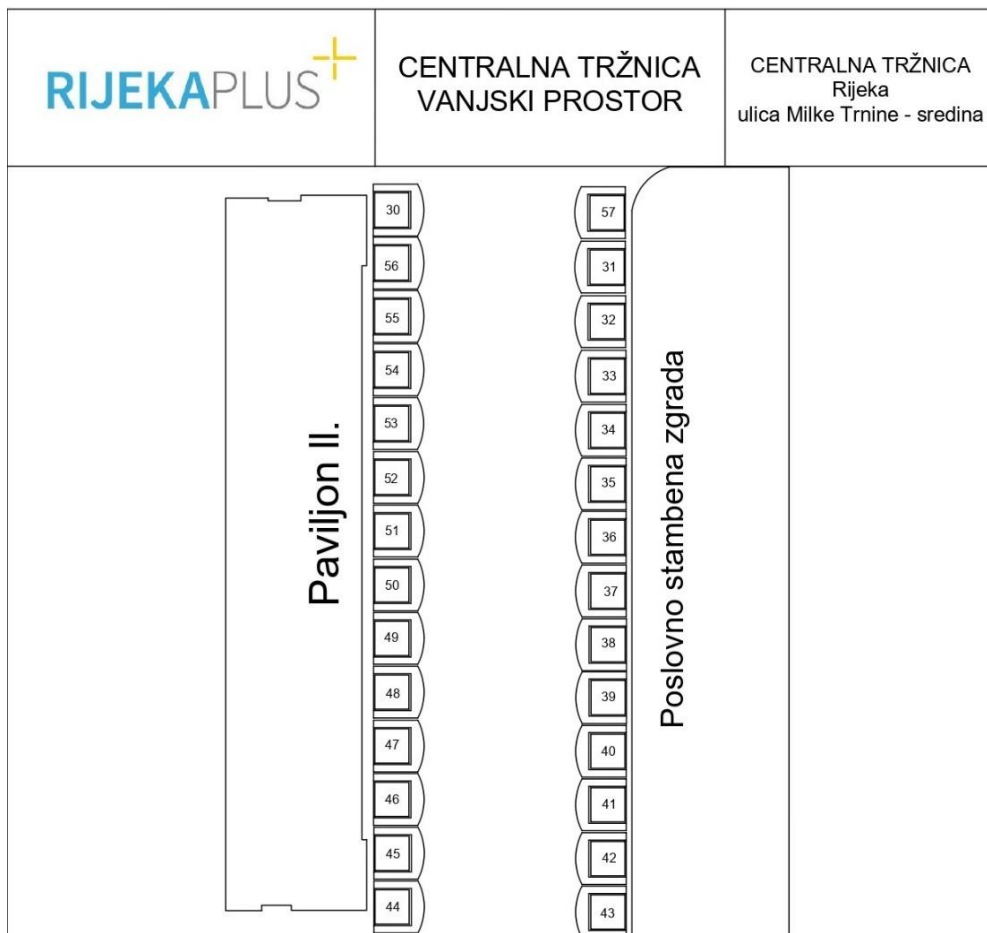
RIJEKAPLUS

CENTRALNA TRŽNICA
VANJSKI PROSTOR

CENTRALNA TRŽNICA
Rijeka
ulica Milke Trnine - sredina

Pavilijon II.

30
56
55
54
53
52
51
50
49
48
47
46
45
44

57
31
32
33
34
35
36
37
38
39
40
41
42
43

Poslovno stambena zgrada